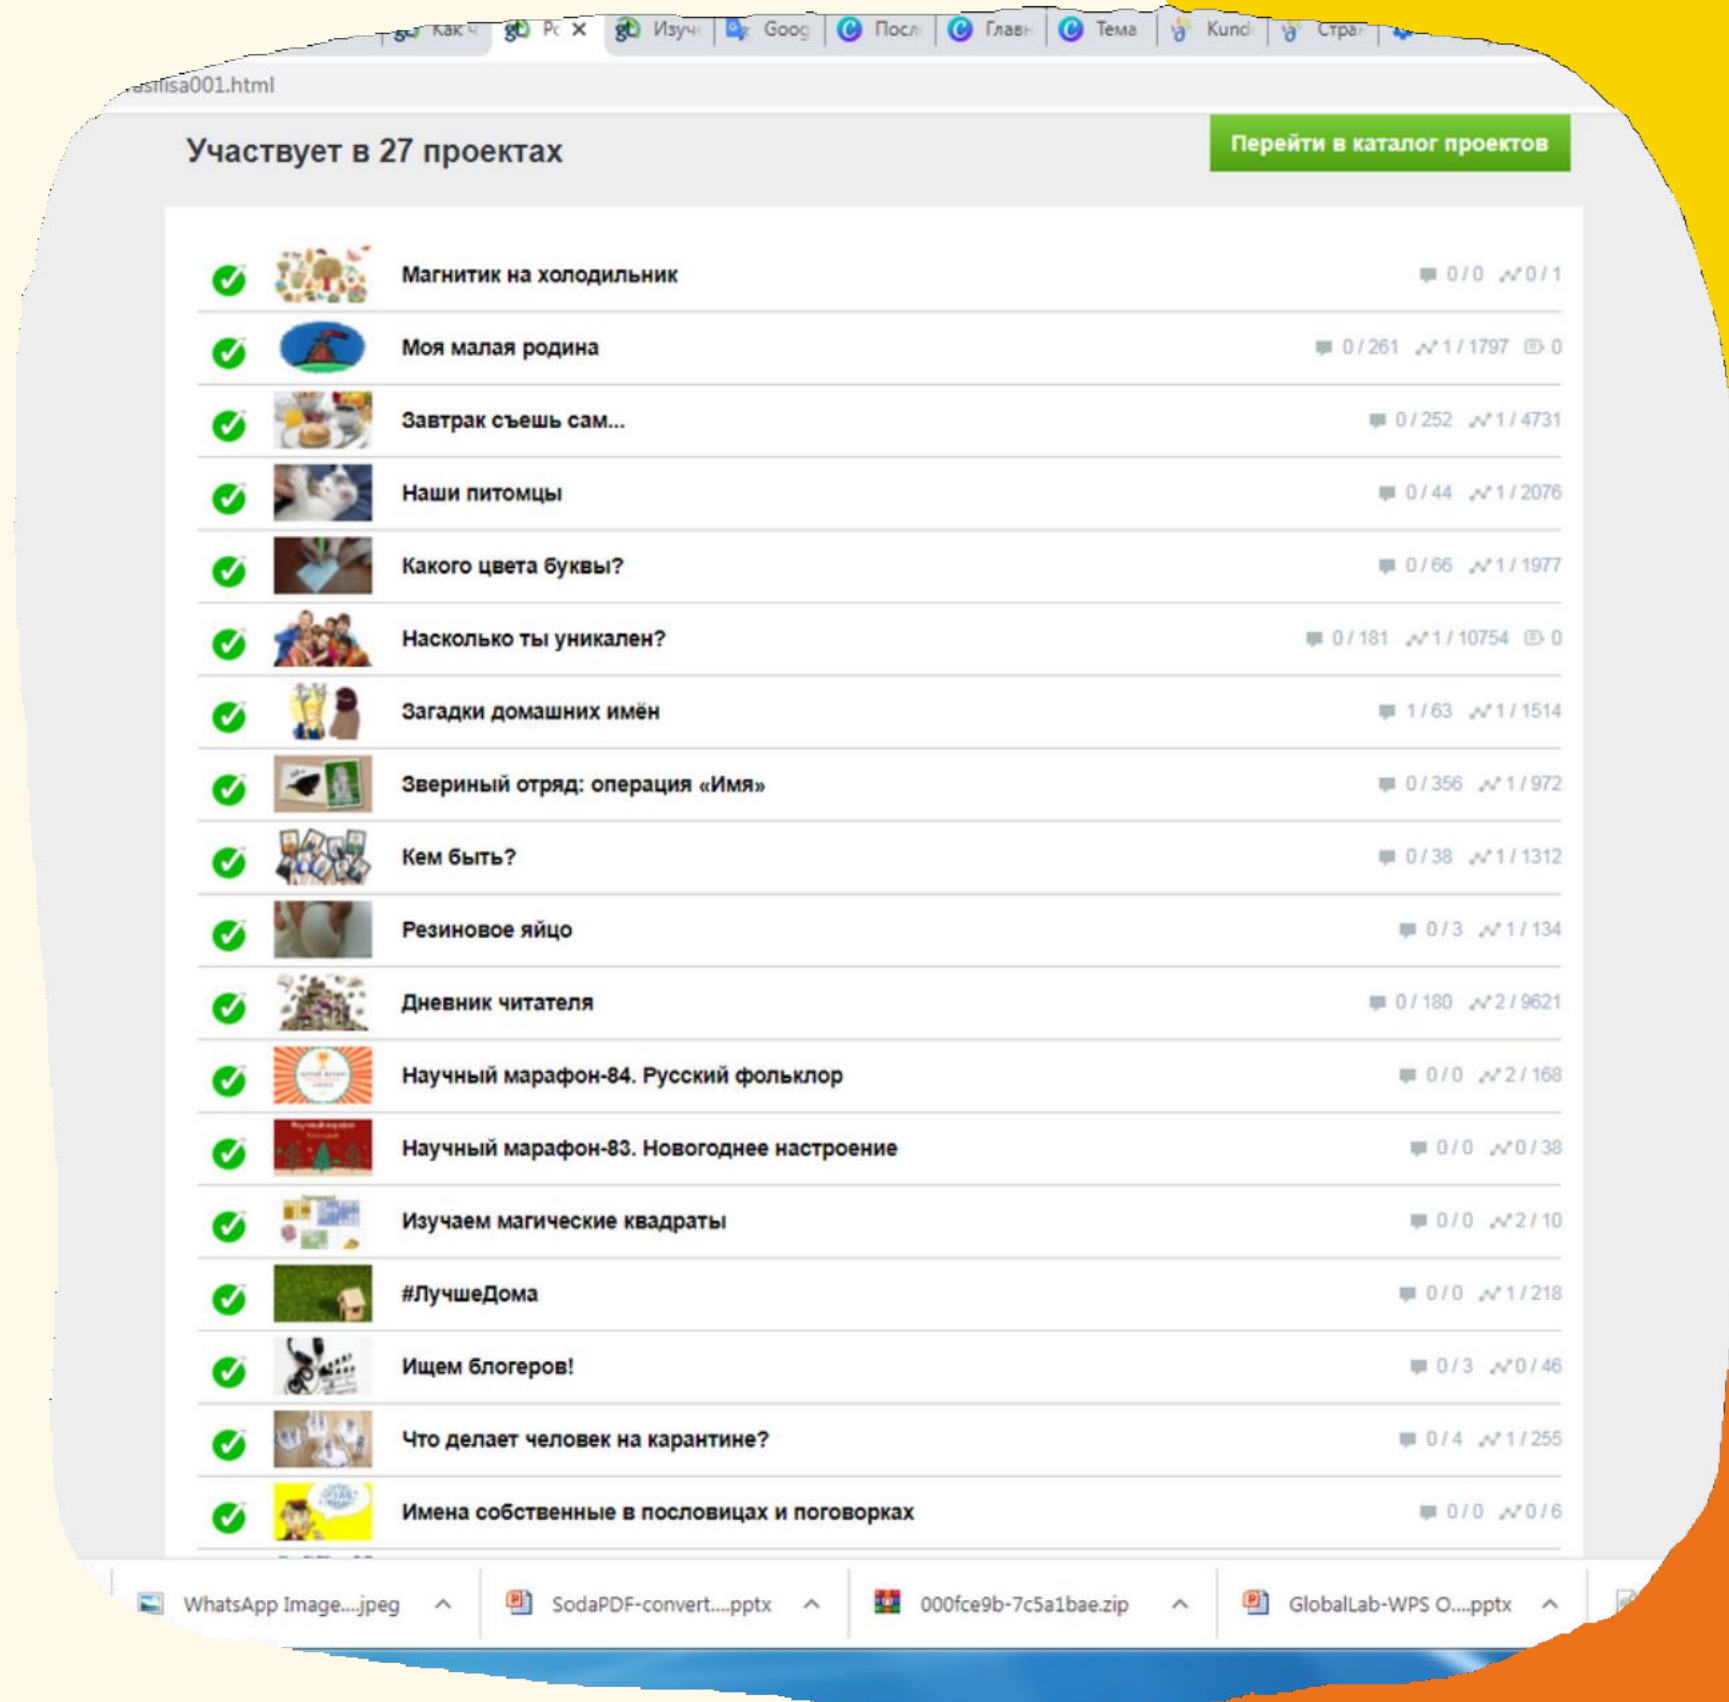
Как ч | Рс | Изуч | Goog | Посл | Главн | Тема | Kund | Стра

asilisa001.html

Участвует в 27 проектах

Перейти в каталог проектов

| Проект | Статистика |
|---|---|
| Магнитик на холодильник | 0 / 0 · 0 / 1 |
| Моя малая родина | 0 / 261 · 1 / 1797 · 0 |
| Завтрак съешь сам... | 0 / 252 · 1 / 4731 |
| Наши питомцы | 0 / 44 · 1 / 2076 |
| Какого цвета буквы? | 0 / 66 · 1 / 1977 |
| Насколько ты уникален? | 0 / 181 · 1 / 10754 · 0 |
| Загадки домашних имён | 1 / 63 · 1 / 1514 |
| Звериный отряд: операция «Имя» | 0 / 356 · 1 / 972 |
| Кем быть? | 0 / 38 · 1 / 1312 |
| Резиновое яйцо | 0 / 3 · 1 / 134 |
| Дневник читателя | 0 / 180 · 2 / 9621 |
| Научный марафон-84. Русский фольклор | 0 / 0 · 2 / 168 |
| Научный марафон-83. Новогоднее настроение | 0 / 0 · 0 / 38 |
| Изучаем магические квадраты | 0 / 0 · 2 / 10 |
| #ЛучшеДома | 0 / 0 · 1 / 218 |
| Ищем блогеров! | 0 / 3 · 0 / 46 |
| Что делает человек на карантине? | 0 / 4 · 1 / 255 |
| Имена собственные в пословицах и поговорках | 0 / 0 · 0 / 6 |

WhatsApp Image....jpeg | SodaPDF-convert....pptx | 000fce9b-7c5a1bae.zip | GlobalLab-WPS O....pptx